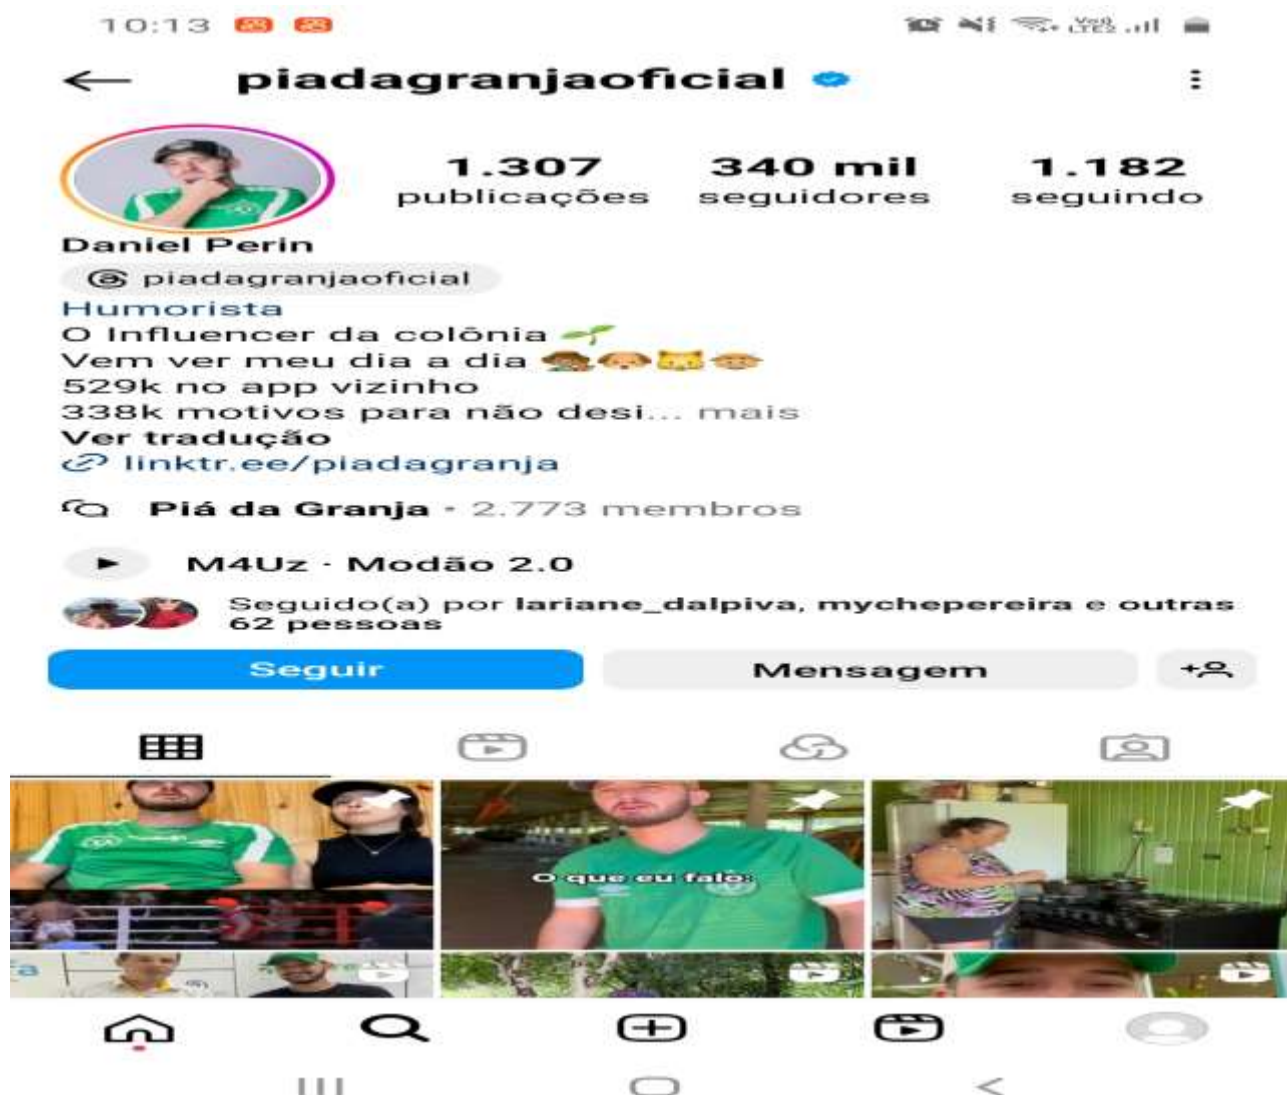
10:13

piadagranjaoficial

1.307 publicações
340 mil seguidores
1.182 seguindo

Daniel Perin
piadagranjaoficial
Humorista
O Influencer da colônia 🌱
Vem ver meu dia a dia 👩🐶🐱👴
529k no app vizinho
338k motivos para não desi... mais
Ver tradução
linktr.ee/piadagranja

Piá da Granja · 2.773 membros

M4Uz · Modão 2.0

Seguido(a) por lariane_dalpiva, mychepereira e outras 62 pessoas

Seguir
Mensagem

O que eu falo: